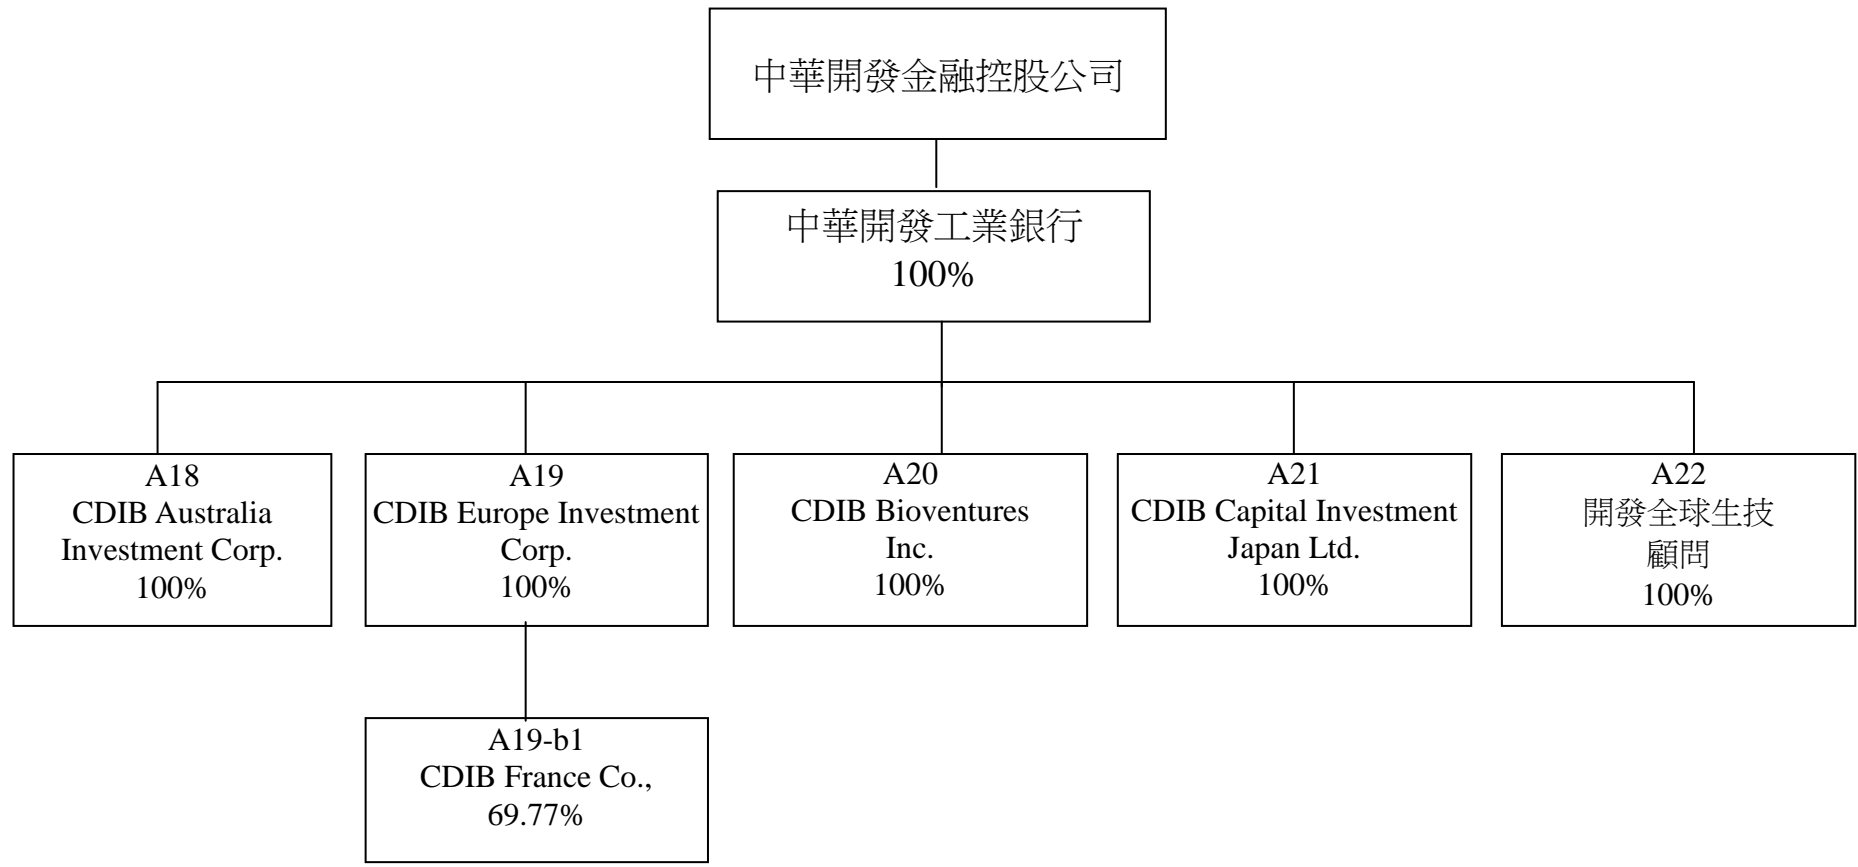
中華開發金融控股公司

中華開發工業銀行
100%

A18
CDIB Australia Investment Corp.
100%

A19
CDIB Europe Investment Corp.
100%

A20
CDIB Bioventures Inc.
100%

A21
CDIB Capital Investment Japan Ltd.
100%

A22
開發全球生技
顧問
100%

A19-b1
CDIB France Co.,
69.77%